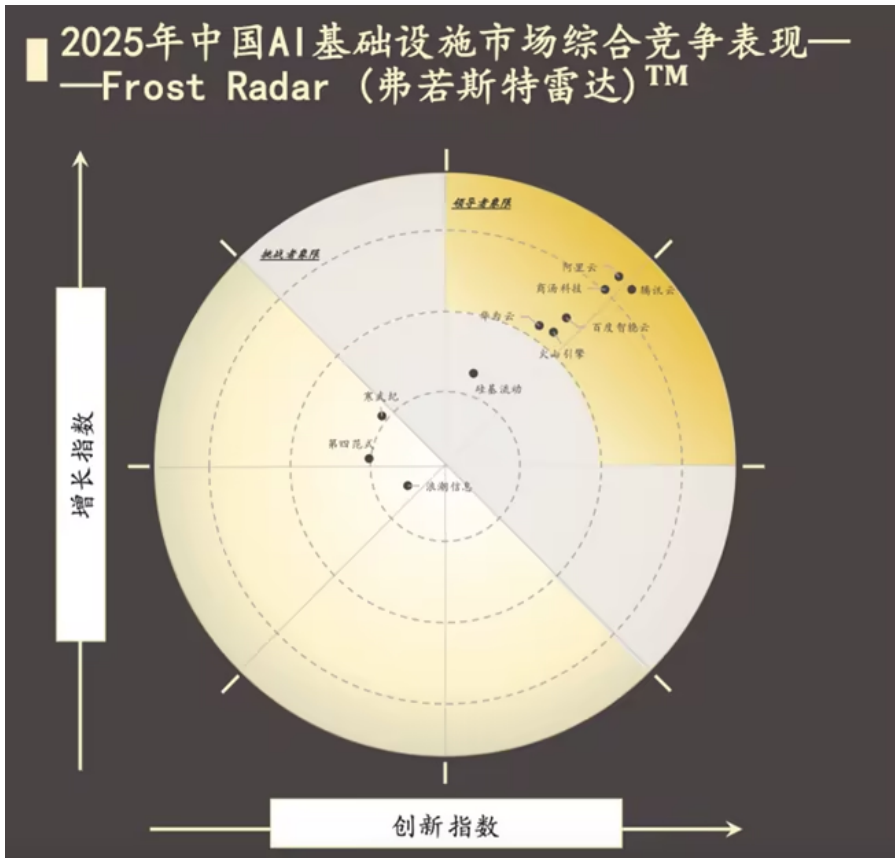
2025年中国AI基础设施市场综合竞争表现——Frost Radar（弗若斯特雷达）™

领导者象限

挑战者象限

阿里云

商汤科技

腾讯云

华为云

百度智能云

火山引擎

硅基流动

寒武纪

第四范式

浪潮信息

增长指数

创新指数